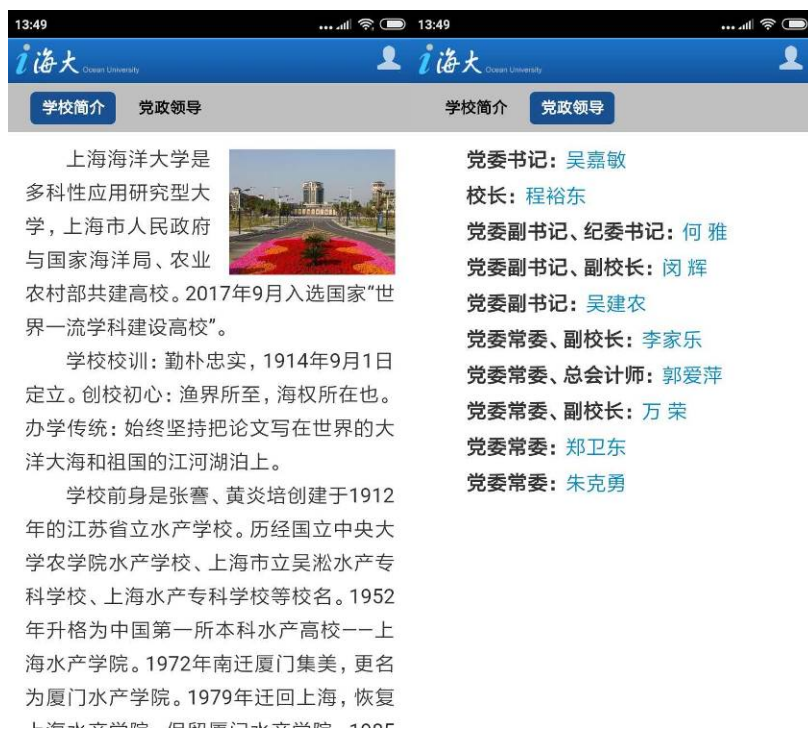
13:49

i海大 Ocean University

学校简介 党政领导

上海海洋大学是多科性应用研究型大学，上海市人民政府与国家海洋局、农业农村部共建高校。2017年9月入选国家"世界一流学科建设高校"。

学校校训：勤朴忠实，1914年9月1日定立。创校初心：渔界所至，海权所在也。办学传统：始终坚持把论文写在世界的大洋大海和祖国的江河湖泊上。

学校前身是张謇、黄炎培创建于1912年的江苏省立水产学校。历经国立中央大学农学院水产学校、上海市立吴淞水产专科学校、上海水产专科学校等校名。1952年升格为中国第一所本科水产高校——上海水产学院。1972年南迁厦门集美，更名为厦门水产学院。1979年迁回上海，恢复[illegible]

13:49

i海大 Ocean University

学校简介 党政领导

党委书记：吴嘉敏
校长：程裕东
党委副书记、纪委书记：何 雅
党委副书记、副校长：闵 辉
党委副书记：吴建农
党委常委、副校长：李家乐
党委常委、总会计师：郭爱萍
党委常委、副校长：万 荣
党委常委：郑卫东
党委常委：朱克勇